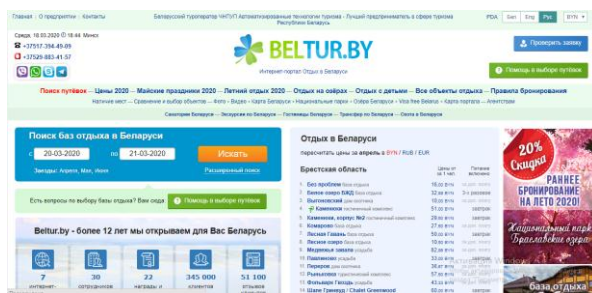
Главная | О предприятии | Контакты

Белорусский туроператор ЧНПУП Автоматизированные технологии туризма - Лучший предприниматель в сфере туризма Республики Беларусь

PDA Бел Eng Рус BYN

Среда, 18.03.2020 18:44 Минск
+37517-394-49-09
+37529-683-41-57

BELTUR.BY
Интернет-портал Отдых в Беларуси

Проверить заявку

Помощь в выборе путёвок

Поиск путёвок – Цены 2020 – Майские праздники 2020 – Летний отдых 2020 – Отдых на озёрах – Отдых с детьми – Все объекты отдыха – Правила бронирования

Наличие мест – Сравнение и выбор объекта – Фото – Видео – Карта Беларуси – Национальные парки – Озёра Беларуси – Visa free Belarus – Карта портала – Агентствам

Санатории Беларуси – Экскурсии по Беларуси – Гостиницы Беларуси – Трансфер по Беларуси – Охота в Беларуси

Поиск баз отдыха в Беларуси

с 20-03-2020 по 21-03-2020 Искать

Заезды: Агроно, Мах, Икона

Расширенный поиск

Есть вопросы по выбору базы отдыха? Вам сюда

Помощь в выборе путёвок

Beltur.by - более 12 лет мы открываем для Вас Беларусь

7 интернет-
30
22
345 000
51 100

Отдых в Беларуси

пересчитать цены за апрель в BYN / RUB / EUR

Брестская область

1. Без проблем база отдыха
2. Белое озеро БЖД база отдыха
3. Высоковский дом охотника
4. Каменюки гостиничный комплекс
5. Каменюки, корпус №2 гостиничный комплекс
6. Комарово база отдыха
7. Лесная гавань база отдыха
8. Лесное озеро база отдыха
9. Медовые земли усадьба
10. Павлиново усадьба
11. Перерослы дом охотника
12. Рыньково гостиничный комплекс
13. Фольварк Гаюць усадьба
14. Шале Гринвуд / Chalet Greenwood

20% Скидка

РАННЕЕ БРОНИРОВАНИЕ НА ЛЕТО 2020!

Национальный парк Браславские озёра

база отдыха